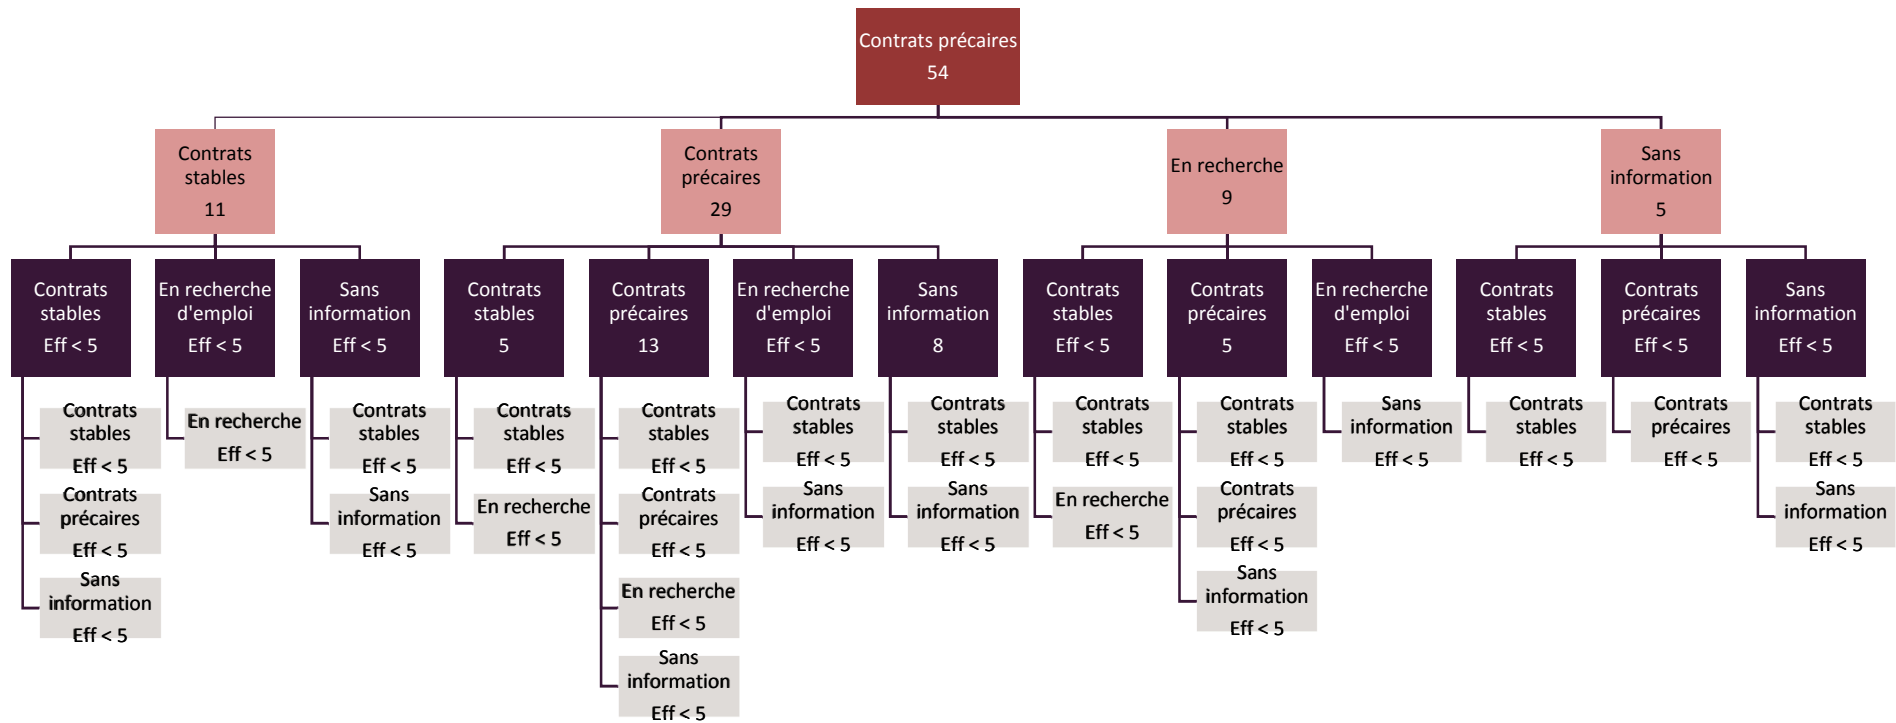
Contrats précaires
54

Contrats stables
11

Contrats stables
Eff < 5

Contrats stables
Eff < 5

Contrats précaires
Eff < 5

Sans information
Eff < 5

En recherche d'emploi
Eff < 5

En recherche
Eff < 5

Sans information
Eff < 5

Contrats stables
Eff < 5

Sans information
Eff < 5

Contrats précaires
29

Contrats stables
5

Contrats stables
Eff < 5

En recherche
Eff < 5

Contrats précaires
13

Contrats stables
Eff < 5

Contrats précaires
Eff < 5

En recherche
Eff < 5

Sans information
Eff < 5

En recherche d'emploi
Eff < 5

Contrats stables
Eff < 5

Sans information
Eff < 5

Sans information
8

Contrats stables
Eff < 5

Sans information
Eff < 5

En recherche
9

Contrats stables
Eff < 5

Contrats stables
Eff < 5

En recherche
Eff < 5

Contrats précaires
5

Contrats stables
Eff < 5

Contrats précaires
Eff < 5

Sans information
Eff < 5

En recherche d'emploi
Eff < 5

Sans information
Eff < 5

Sans information
5

Contrats stables
Eff < 5

Contrats stables
Eff < 5

Contrats précaires
Eff < 5

Contrats précaires
Eff < 5

Sans information
Eff < 5

Contrats stables
Eff < 5

Sans information
Eff < 5